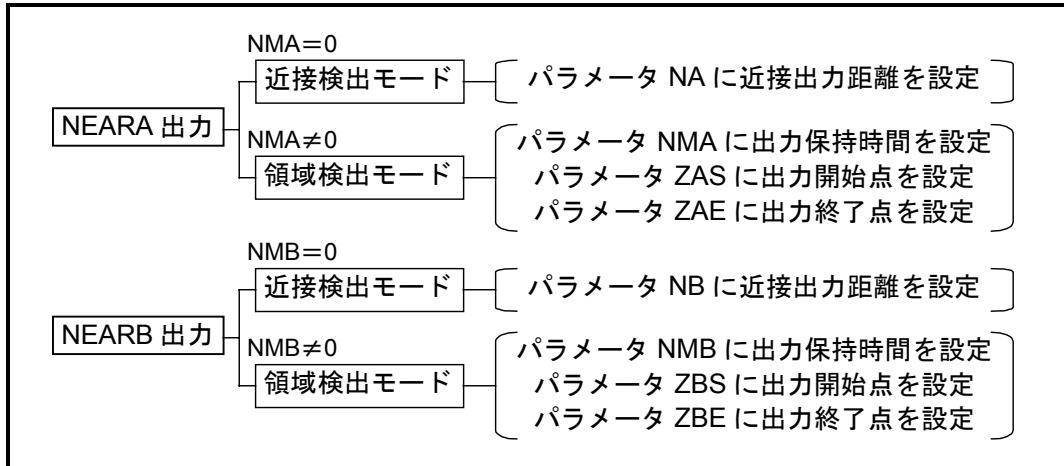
NEARA 出力

NMA＝0
近接検出モード
パラメータ NA に近接出力距離を設定

NMA≠0
領域検出モード
パラメータ NMA に出力保持時間を設定
パラメータ ZAS に出力開始点を設定
パラメータ ZAE に出力終了点を設定

NEARB 出力

NMB＝0
近接検出モード
パラメータ NB に近接出力距離を設定

NMB≠0
領域検出モード
パラメータ NMB に出力保持時間を設定
パラメータ ZBS に出力開始点を設定
パラメータ ZBE に出力終了点を設定